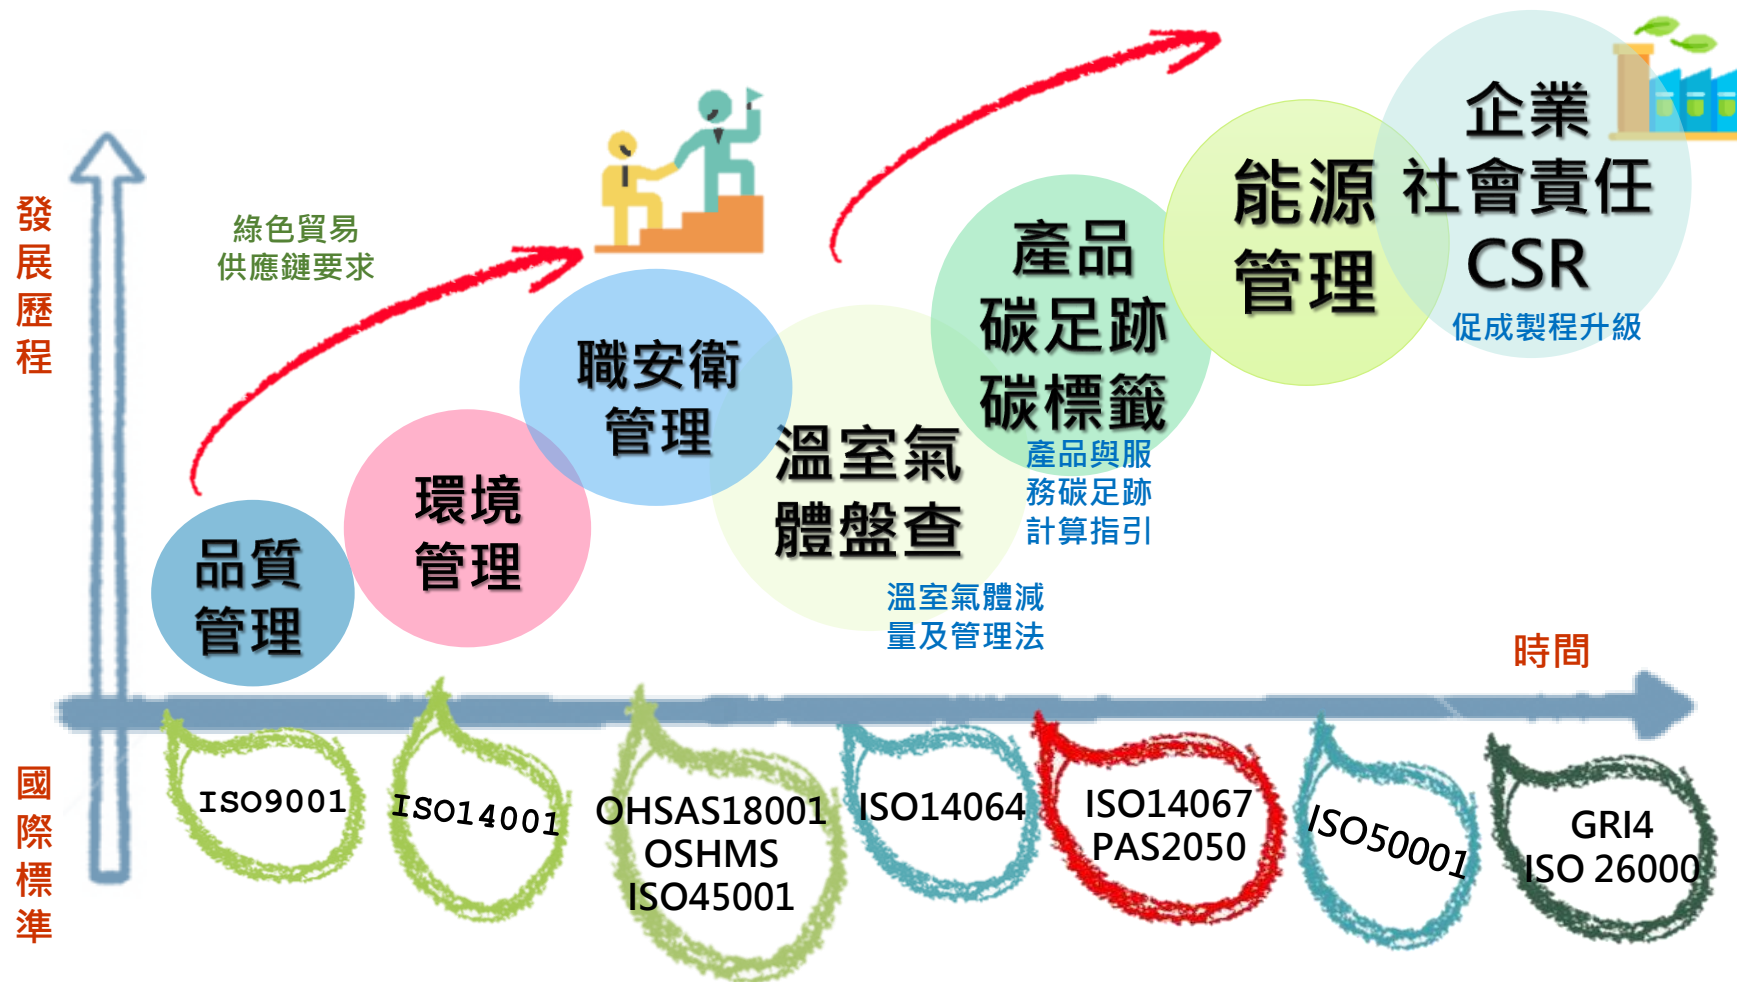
發展歷程

綠色貿易
供應鏈要求

品質
管理

環境
管理

職安衛
管理

溫室氣
體盤查

溫室氣體減
量及管理法

產品
碳足跡
碳標籤

產品與服
務碳足跡
計算指引

能源
管理

企業
社會責任
CSR

促成製程升級

時間

國際標準

ISO9001

ISO14001

OHSAS18001
OSHMS
ISO45001

ISO14064

ISO14067
PAS2050

ISO50001

GRI4
ISO 26000